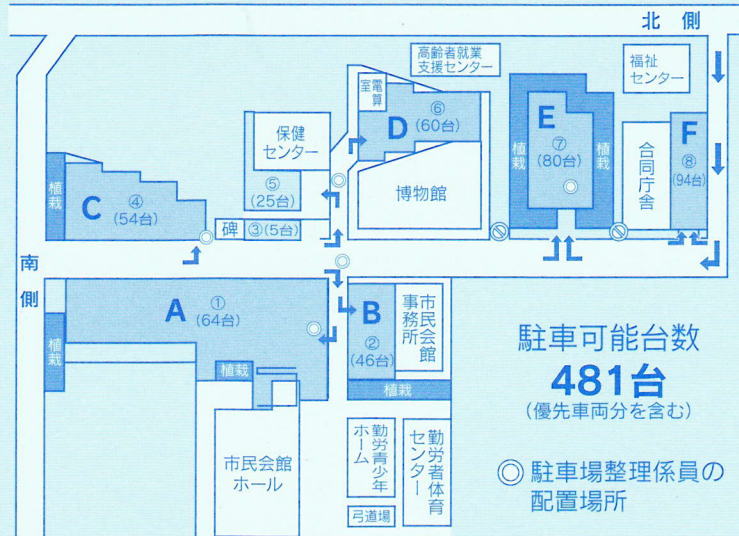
北側

高齢者就業支援センター

福祉センター

電算室

D
⑥
(60台)

E
⑦
(80台)

植栽

植栽

合同庁舎

F
⑧
(94台)

保健センター

⑤
(25台)

博物館

植栽

C
④
(54台)

碑 ③(5台)

南側

A
①
(64台)

B
②
(46台)

市民会館事務所

植栽

植栽

植栽

駐車可能台数
481台
(優先車両分を含む)

市民会館ホール

勤労青少年ホーム

勤労者体育センター

弓道場

◎ 駐車場整理係員の配置場所